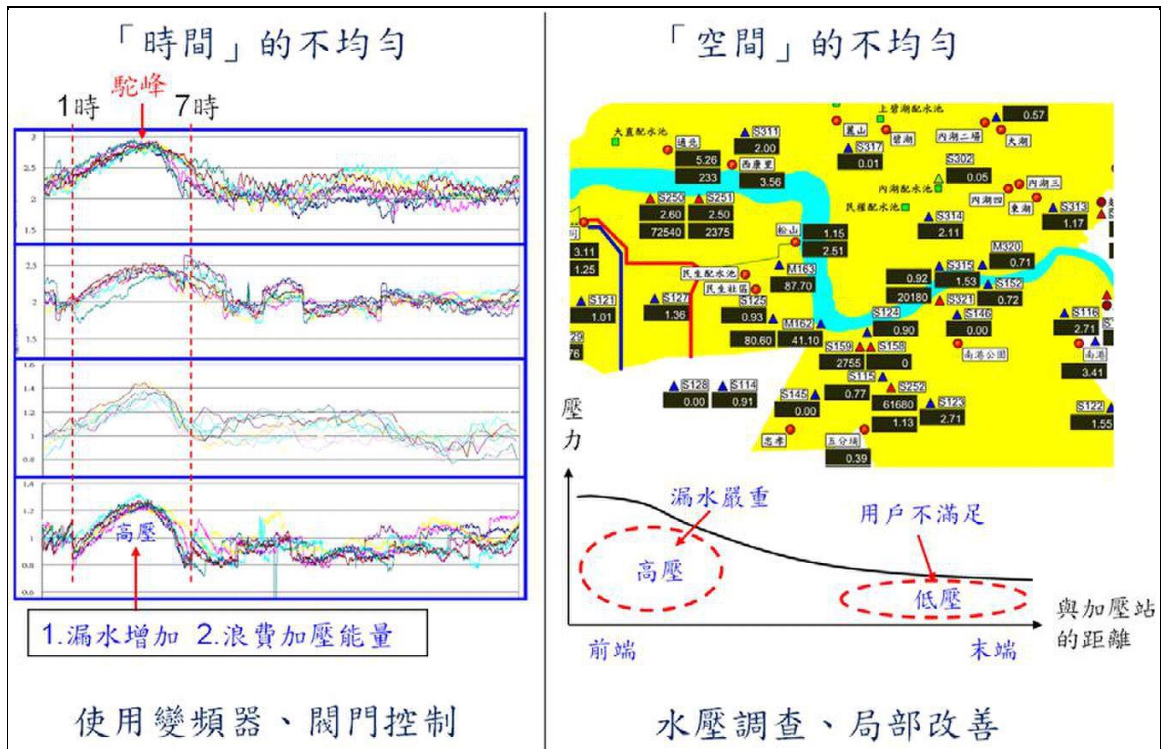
「時間」的不均勻

駝峰

1時

7時

3
2.5
2
1.5

2.5
2
1.5

1.6
1.4
1.2
1
0.8

1.4
1.2
1
0.8

高壓

1.漏水增加 2.浪費加壓能量

使用變頻器、閥門控制

「空間」的不均勻

大直配水池

上碧湖配水池

0.57

S311
2.00

麗山

碧湖

內湖二場

大湖

通亮

S317

5.26

西康里

0.01

S302

233

3.56

0.05

內湖三

內湖配水池

內湖四

東湖

S250

S251

民權配水池

S313

2.60

2.50

S314

1.17

72540

2375

2.11

松山

1.15

M320

3.11

2.51

0.71

1.25

民生配水池

M163

0.92

S315

民生社區

87.70

1.53

S152

S121

S127

S125

20180

S321

0.72

1.01

1.36

0.93

S124

S146

S116

M162

0.90

0.00

2.71

80.60

41.10

S159

S158

南港公園

南港

2755

0

3.41

S128

S114

S115

S252

0.00

0.91

S145

0.77

61680

S123

0.00

1.13

2.71

S122

忠孝

五分埔

1.55

0.39

壓力

漏水嚴重

用戶不滿足

高壓

低壓

與加壓站的距離

前端

末端

水壓調查、局部改善